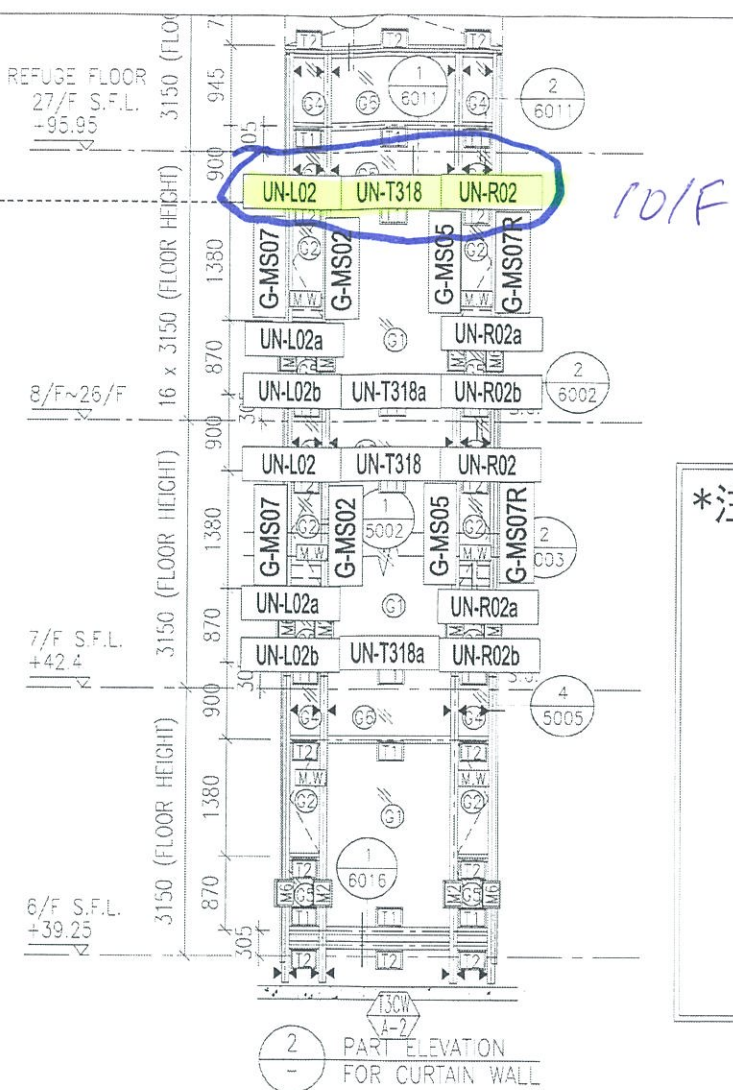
REFUGE FLOOR
27/F S.F.L.
+95.95

3150 (FLO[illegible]
945
T2
T2
1
6011
2
6011
G4
G5
G4
T1
305
900
UN-L02 UN-T318 UN-R02
10/F

16 x 3150 (FLOOR HEIGHT)
1380
G-MS07
G2
G-MS02
M.W.
G-MS05
G2
G-MS07R
M.W.
870
UN-L02a
G1
UN-R02a
8/F~26/F
UN-L02b UN-T318a UN-R02b
2
6002
30
900
UN-L02 UN-T318 UN-R02

3150 (FLOOR HEIGHT)
1380
G-MS07
G2
M.W.
G-MS02
1
5002
G-MS05
G2
M.W.
G-MS07R
2
003
870
UN-L02a
G1
UN-R02a
7/F S.F.L.
+42.4
UN-L02b UN-T318a UN-R02b
30
900
G4
G5
G4
4
5005
T2
T1
T2

3150 (FLOOR HEIGHT)
1380
M.W.
G2
G1
M.W.
G2
870
1
6016
M6
G5
M2
G5
T1
T1
T1
6/F S.F.L.
+39.25
305
T2
T2
T2

*注

T3CW
A-2

2
-
PART ELEVATION
FOR CURTAIN WALL